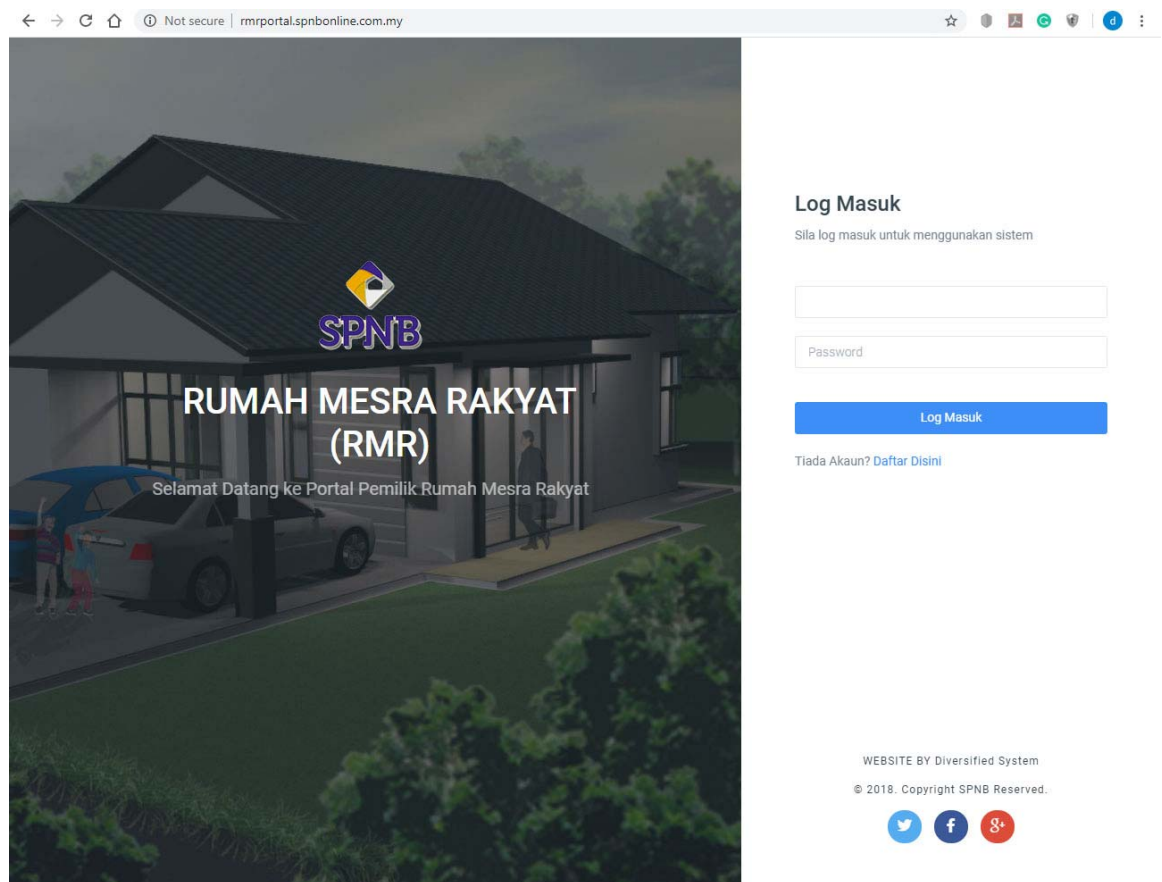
Not secure | rmrportal.spnbonline.com.my

d

SPNB

RUMAH MESRA RAKYAT (RMR)

Selamat Datang ke Portal Pemilik Rumah Mesra Rakyat

Log Masuk

Sila log masuk untuk menggunakan sistem

Password

Log Masuk

Tiada Akaun? Daftar Disini

WEBSITE BY Diversified System

© 2018. Copyright SPNB Reserved.

f

g+